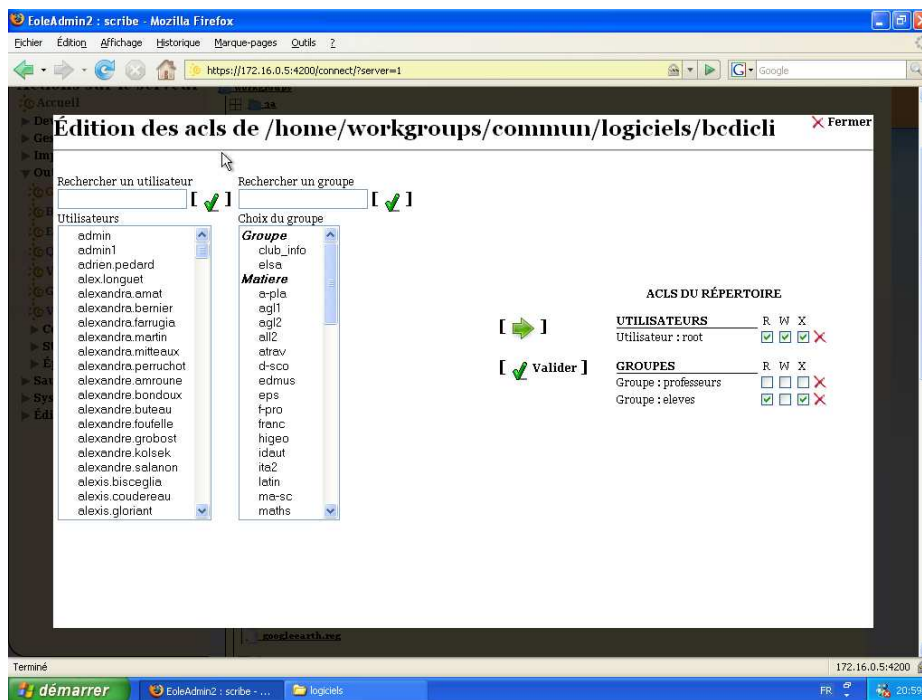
EoleAdmin2 : scribe - Mozilla Firefox

Fichier Édition Affichage Historique Marque-pages Outils ?

https://172.16.0.5:4200/connect/?server=1

Google

Accueil

Édition des acls de /home/workgroups/commun/logiciels/bcdicli

Fermer

Rechercher un utilisateur

Rechercher un groupe

Utilisateurs

admin
admin1
adrien.pedard
alex.longuet
alexandra.amat
alexandra.bernier
alexandra.farrugia
alexandra.martin
alexandra.mitteaux
alexandra.perruchot
alexandre.amroune
alexandre.bondoux
alexandre.buteau
alexandre.foufelle
alexandre.grobost
alexandre.kolsek
alexandre.salanon
alexis.bisceglia
alexis.coudereau
alexis.gloriant

Choix du groupe

Groupe
club_info
elsa
Matiere
a-pla
agl1
agl2
all2
atrav
d-sco
edmus
eps
f-pro
franc
higeo
idaut
ita2
latin
ma-sc
maths

ACLS DU RÉPERTOIRE

| UTILISATEURS | R | W | X |
|---|---|---|---|
| Utilisateur : root | ☑ | ☑ | ☑ |

[ Valider ]

| GROUPES | R | W | X |
|---|---|---|---|
| Groupe : professeurs | ☐ | ☐ | ☐ |
| Groupe : eleves | ☑ | ☐ | ☑ |

googleearth.reg

Terminé

172.16.0.5:4200

démarrer

EoleAdmin2 : scribe - ...

logiciels

FR

20:59